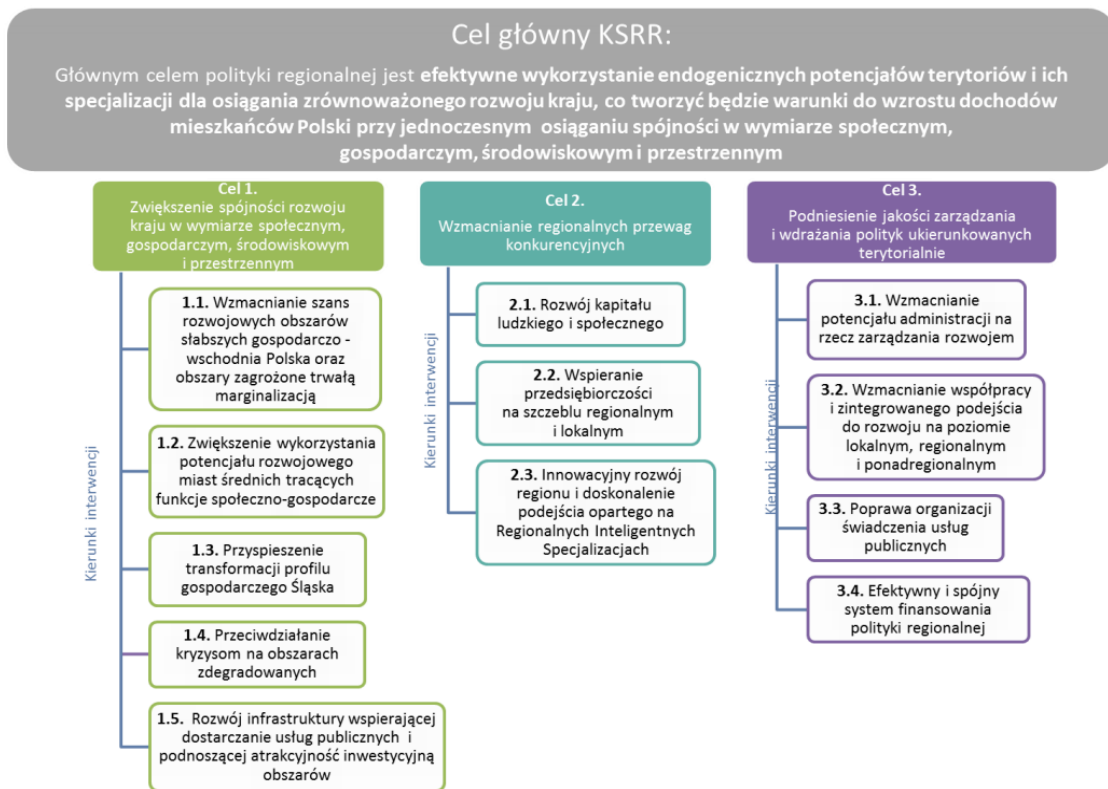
Cel główny KSRR:

Głównym celem polityki regionalnej jest efektywne wykorzystanie endogenicznych potencjałów terytoriów i ich specjalizacji dla osiągania zrównoważonego rozwoju kraju, co tworzyć będzie warunki do wzrostu dochodów mieszkańców Polski przy jednoczesnym osiąganiu spójności w wymiarze społecznym, gospodarczym, środowiskowym i przestrzennym

Cel 1.
Zwiększenie spójności rozwoju kraju w wymiarze społecznym, gospodarczym, środowiskowym i przestrzennym

Kierunki interwencji

1.1. Wzmacnianie szans rozwojowych obszarów słabszych gospodarczo - wschodnia Polska oraz obszary zagrożone trwałą marginalizacją

1.2. Zwiększenie wykorzystania potencjału rozwojowego miast średnich tracących funkcje społeczno-gospodarcze

1.3. Przyspieszenie transformacji profilu gospodarczego Śląska

1.4. Przeciwdziałanie kryzysom na obszarach zdegradowanych

1.5. Rozwój infrastruktury wspierającej dostarczanie usług publicznych i podnoszącej atrakcyjność inwestycyjną obszarów

Cel 2.
Wzmacnianie regionalnych przewag konkurencyjnych

Kierunki interwencji

2.1. Rozwój kapitału ludzkiego i społecznego

2.2. Wspieranie przedsiębiorczości na szczeblu regionalnym i lokalnym

2.3. Innowacyjny rozwój regionu i doskonalenie podejścia opartego na Regionalnych Inteligentnych Specjalizacjach

Cel 3.
Podniesienie jakości zarządzania i wdrażania polityk ukierunkowanych terytorialnie

Kierunki interwencji

3.1. Wzmacnianie potencjału administracji na rzecz zarządzania rozwojem

3.2. Wzmacnianie współpracy i zintegrowanego podejścia do rozwoju na poziomie lokalnym, regionalnym i ponadregionalnym

3.3. Poprawa organizacji świadczenia usług publicznych

3.4. Efektywny i spójny system finansowania polityki regionalnej